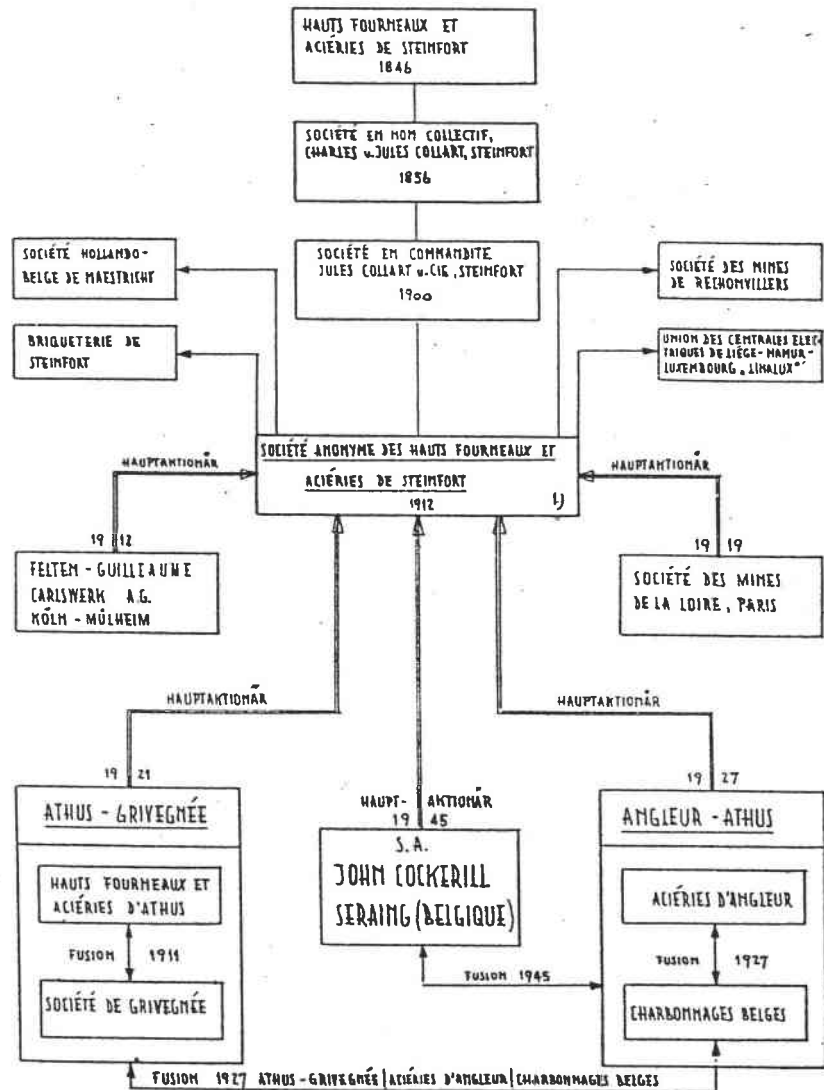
HAUTS FOURNEAUX ET ACIÉRIES DE STEINFORT
1846

SOCIÉTÉ EN NOM COLLECTIF, CHARLES u. JULES COLLART, STEINFORT
1856

SOCIÉTÉ EN COMMANDITE JULES COLLART u. CIE, STEINFORT
1900

SOCIÉTÉ HOLLANDO-BELGE DE MAESTRICHT

BRIQUETERIE DE STEINFORT

SOCIÉTÉ DES MINES DE RECHONVILLERS

UNION DES CENTRALES ELECTRIQUES DE LIÈGE-NAMUR-LUXEMBOURG „LINALUX"

HAUPTAKTIONÄR

HAUPTAKTIONÄR

SOCIÉTÉ ANONYME DES HAUTS FOURNEAUX ET ACIÉRIES DE STEINFORT
1912
1)

19 12
FELTEN - GUILLEAUME CARLSWERK A.G. KÖLN - MÜLHEIM

19 19
SOCIÉTÉ DES MINES DE LA LOIRE, PARIS

HAUPTAKTIONÄR

HAUPTAKTIONÄR

19 21
ATHUS - GRIVEGNÉE

HAUTS FOURNEAUX ET ACIÉRIES D'ATHUS

FUSION 1911

SOCIÉTÉ DE GRIVEGNÉE

HAUPT- AKTIONÄR
19 45
S.A.
JOHN COCKERILL SERAING (BELGIQUE)

FUSION 1945

19 27
ANGLEUR - ATHUS

ACIÉRIES D'ANGLEUR

FUSION 1927

CHARBONNAGES BELGES

FUSION 1927 ATHUS - GRIVEGNÉE | ACIÉRIES D'ANGLEUR | CHARBONNAGES BELGES